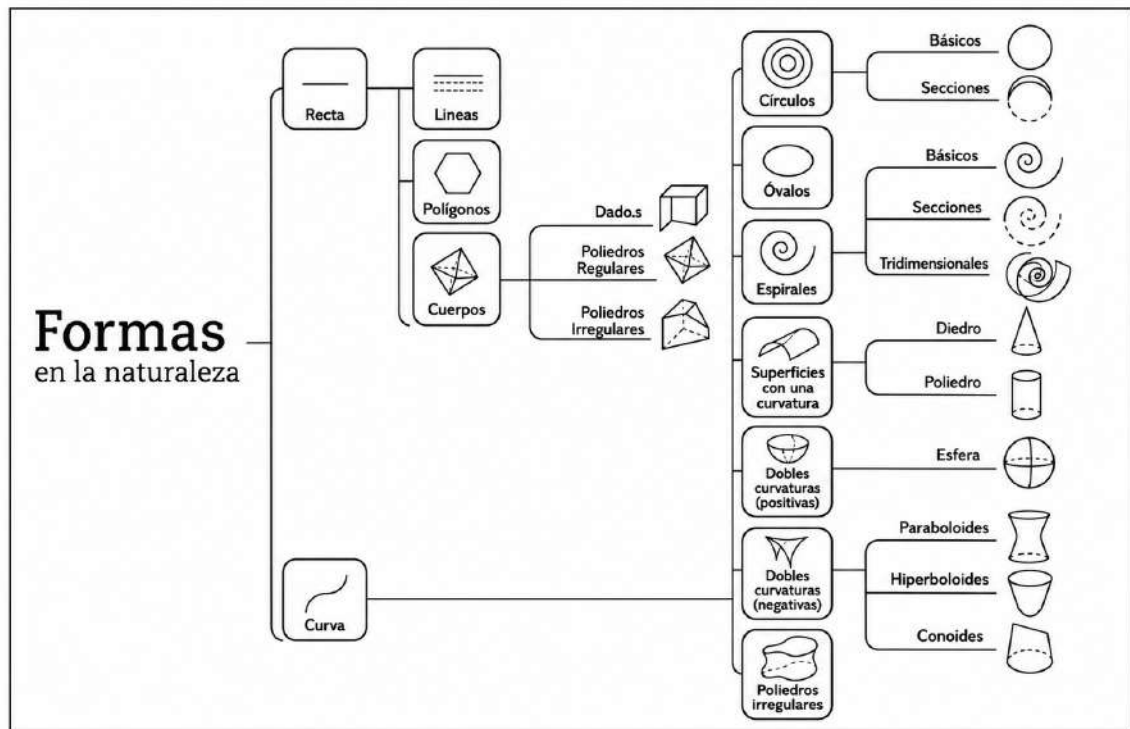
Formas
en la naturaleza

Recta

Lineas

Polígonos

Cuerpos

Dado.s

Poliedros Regulares

Poliedros Irregulares

Curva

Círculos

Básicos

Secciones

Óvalos

Espirales

Básicos

Secciones

Tridimensionales

Superficies con una curvatura

Diedro

Poliedro

Dobles curvaturas (positivas)

Esfera

Dobles curvaturas (negativas)

Paraboloides

Hiperboloides

Conoides

Poliedros irregulares